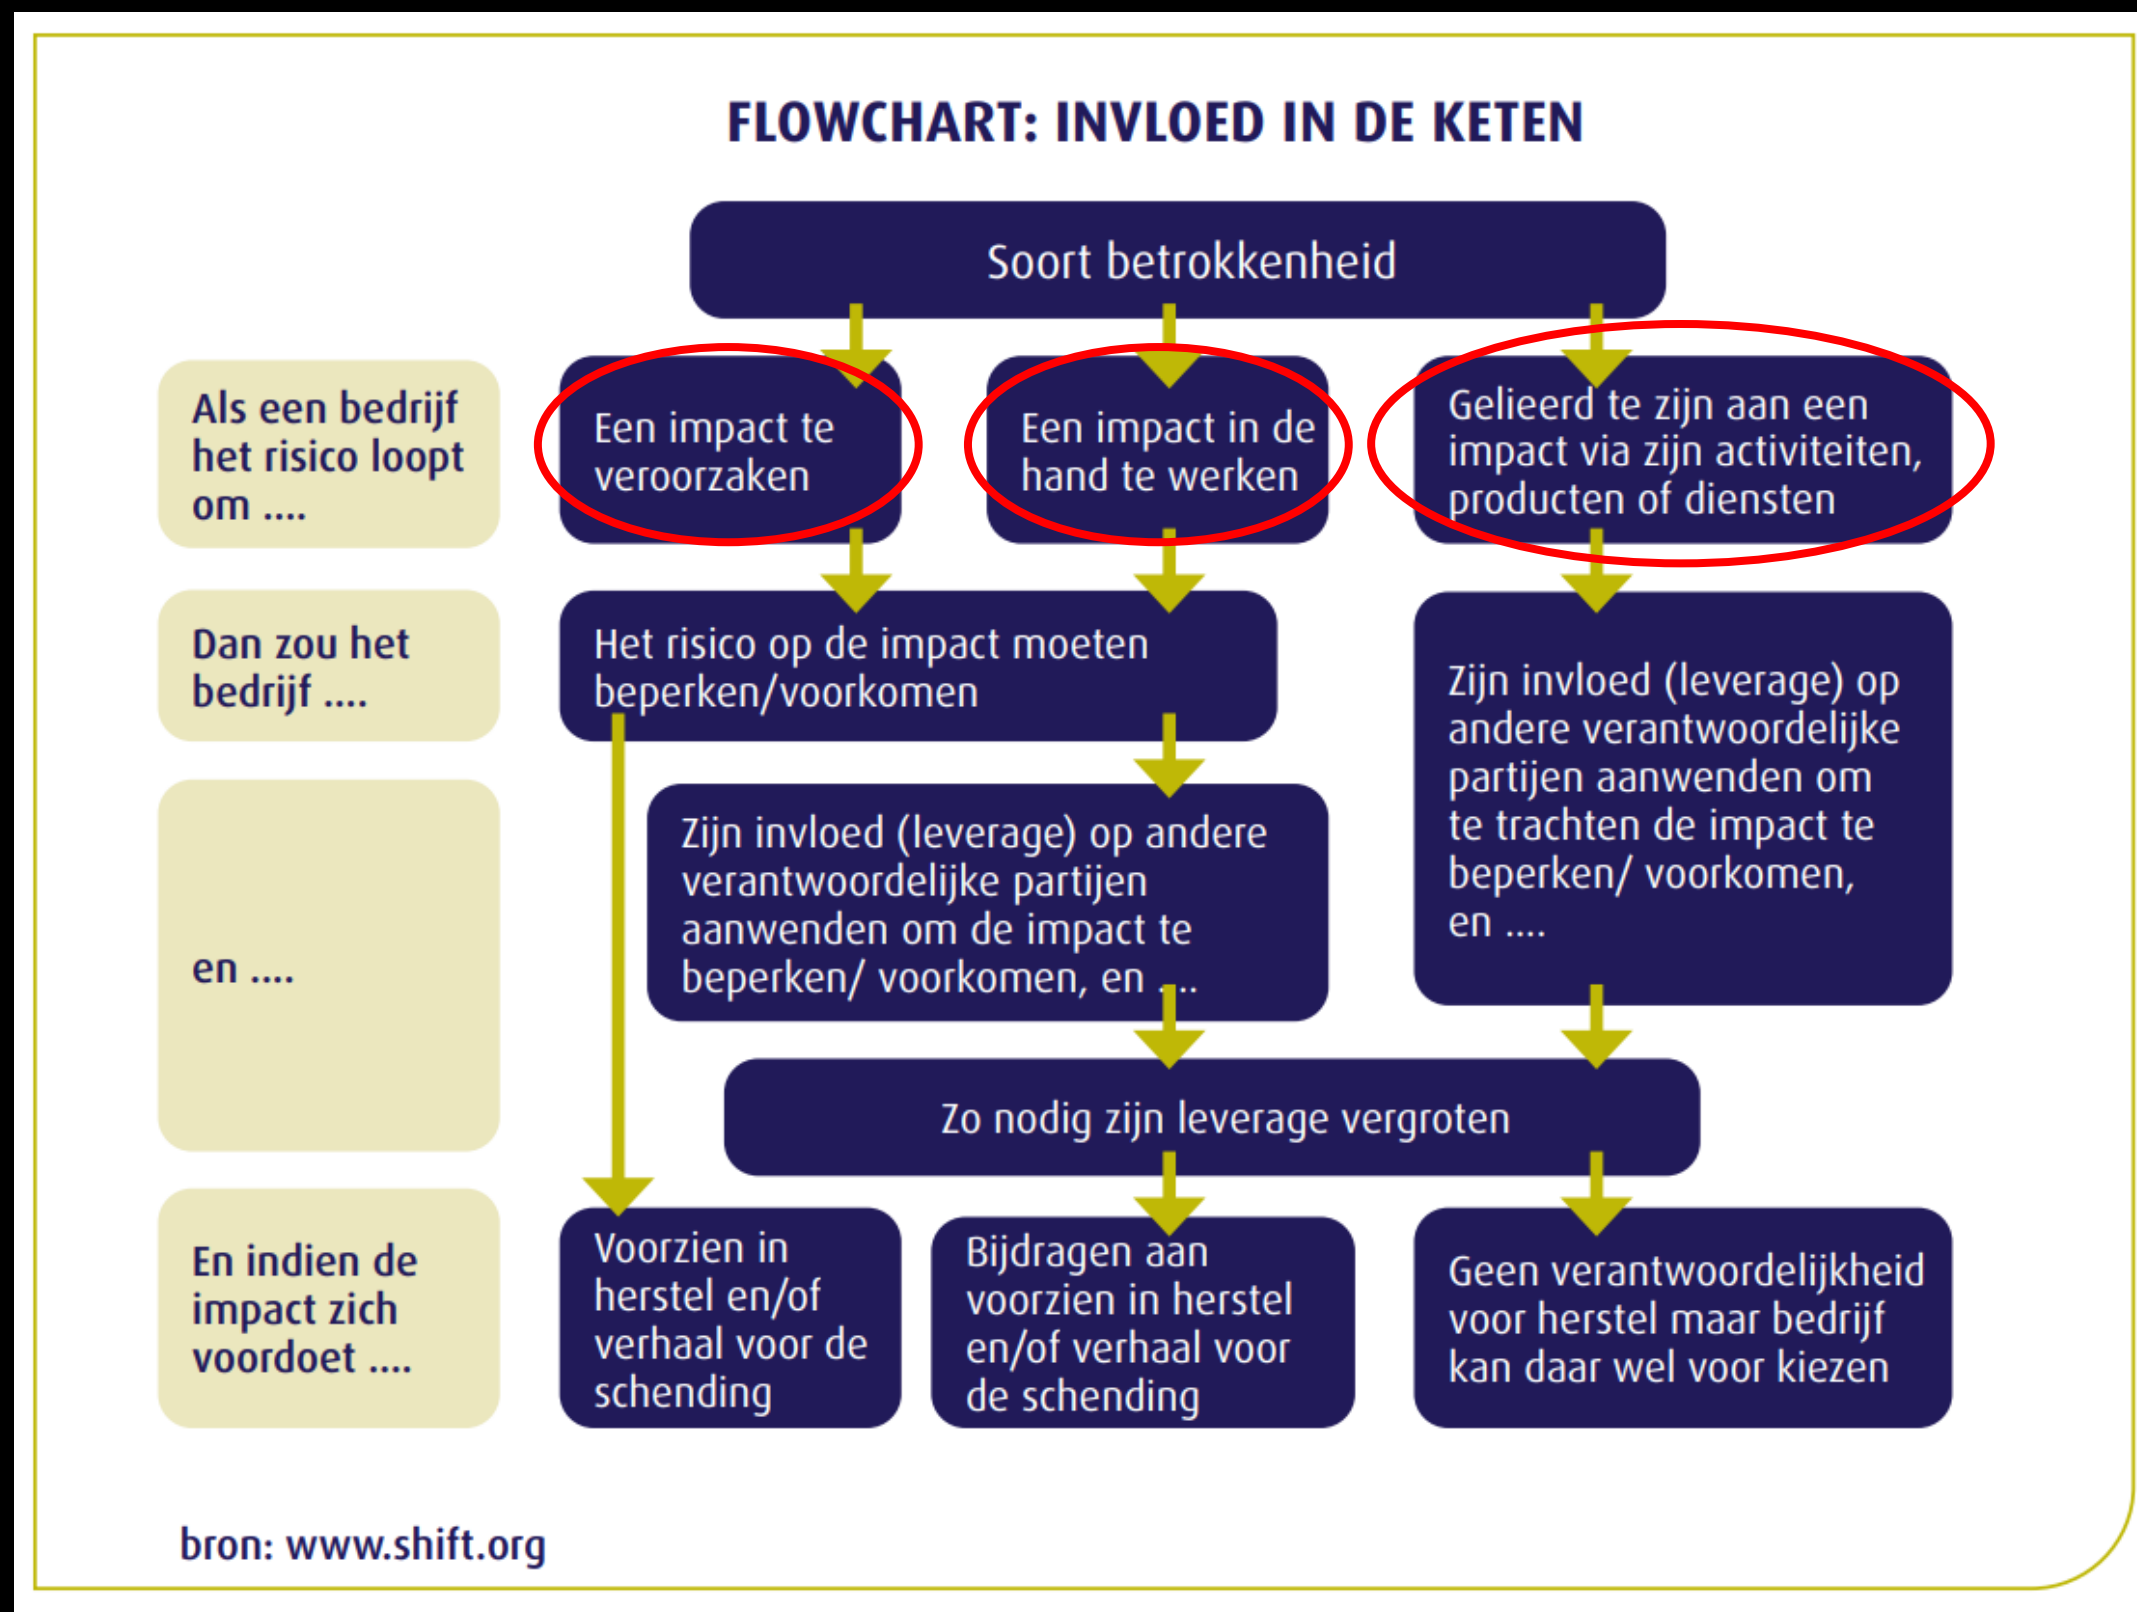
FLOWCHART: INVLOED IN DE KETEN

Soort betrokkenheid

Als een bedrijf het risico loopt om ....

Een impact te veroorzaken

Een impact in de hand te werken

Gelieerd te zijn aan een impact via zijn activiteiten, producten of diensten

Dan zou het bedrijf ....

Het risico op de impact moeten beperken/voorkomen

Zijn invloed (leverage) op andere verantwoordelijke partijen aanwenden om te trachten de impact te beperken/ voorkomen, en ....

en ....

Zijn invloed (leverage) op andere verantwoordelijke partijen aanwenden om de impact te beperken/ voorkomen, en ....

Zo nodig zijn leverage vergroten

En indien de impact zich voordoet ....

Voorzien in herstel en/of verhaal voor de schending

Bijdragen aan voorzien in herstel en/of verhaal voor de schending

Geen verantwoordelijkheid voor herstel maar bedrijf kan daar wel voor kiezen

bron: www.shift.org